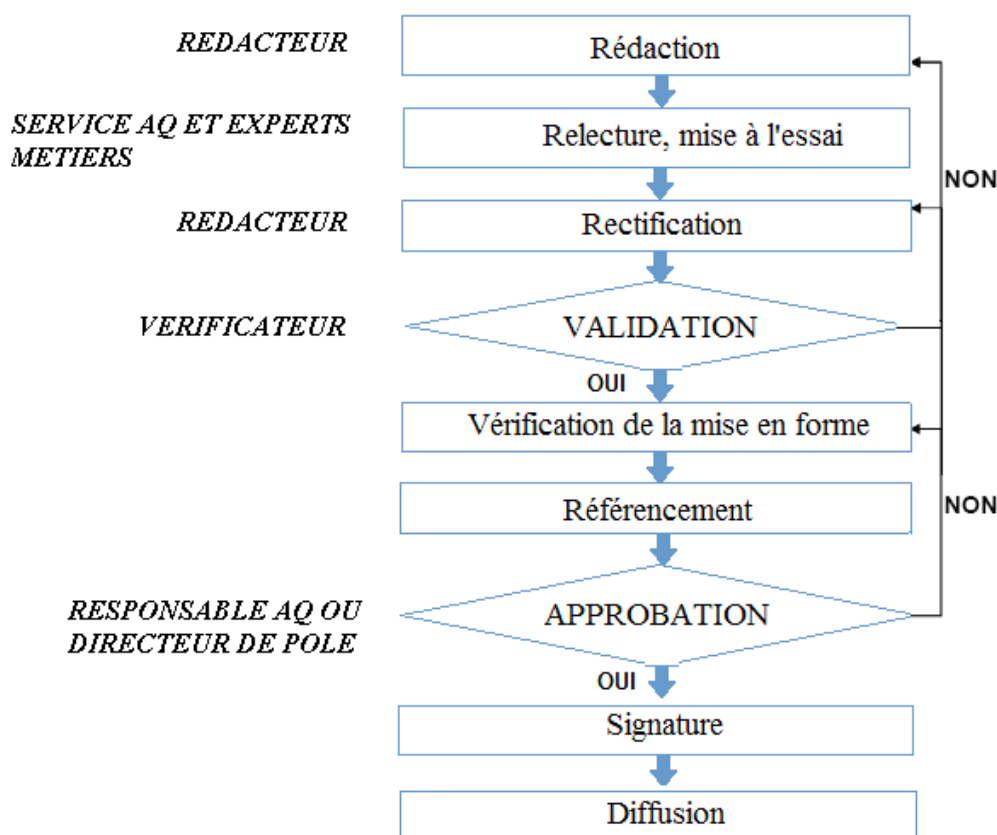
REDACTEUR

Rédaction

SERVICE AQ ET EXPERTS METIERS

Relecture, mise à l'essai

NON

REDACTEUR

Rectification

VERIFICATEUR

VALIDATION

OUI

Vérification de la mise en forme

Référencement

NON

RESPONSABLE AQ OU DIRECTEUR DE POLE

APPROBATION

OUI

Signature

Diffusion